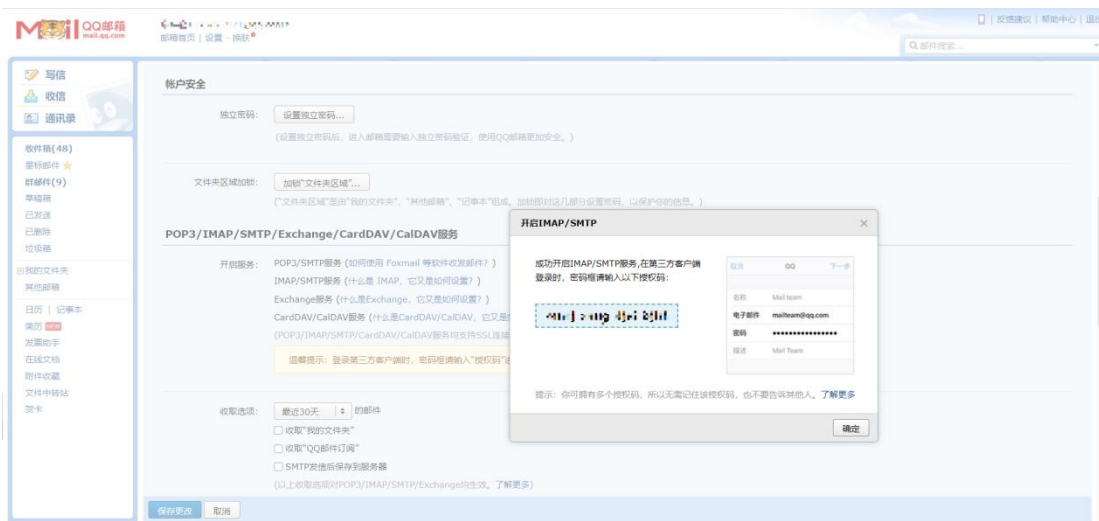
MAIL QQ邮箱 mail.qq.com

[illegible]
邮箱首页 | 设置 - 换肤

| 反馈建议 | 帮助中心 | 退出

邮件搜索...

写信
收信
通讯录

收件箱(48)
星标邮件
群邮件(9)
草稿箱
已发送
已删除
垃圾箱

我的文件夹
其他邮箱

日历 | 记事本
简历 NEW
发票助手
在线文档
附件收藏
文件中转站
贺卡

帐户安全

独立密码: 设置独立密码...
(设置独立密码后，进入邮箱需要输入独立密码验证，使用QQ邮箱更加安全。)

文件夹区域加锁: 加锁"文件夹区域"...
("文件夹区域"是由"我的文件夹"、"其他邮箱"、"记事本"组成。加锁即对这几部分设置密码，以保护你的信息。)

POP3/IMAP/SMTP/Exchange/CardDAV/CalDAV服务

开启服务: POP3/SMTP服务 (如何使用 Foxmail 等软件收发邮件?)
IMAP/SMTP服务 (什么是 IMAP，它又是如何设置?)
Exchange服务 (什么是Exchange，它又是如何设置?)
CardDAV/CalDAV服务 (什么是CardDAV/CalDAV，它又是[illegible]
(POP3/IMAP/SMTP/CardDAV/CalDAV服务均支持SSL连接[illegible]

温馨提示: 登录第三方客户端时，密码框请输入"授权码"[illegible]

收取选项: 最近30天 的邮件
收取"我的文件夹"
收取"QQ邮件订阅"
SMTP发信后保存到服务器
(以上收取选项对POP3/IMAP/SMTP/Exchange均生效。了解更多)

保存更改 取消

开启IMAP/SMTP ×

成功开启IMAP/SMTP服务,在第三方客户端登录时，密码框请输入以下授权码:

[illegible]

取消 QQ 下一步
名称 Mail team
电子邮件 mailteam@qq.com
密码 ••••••••••••••••
描述 Mail team

提示: 你可拥有多个授权码，所以无需记住该授权码，也不要告诉其他人。了解更多

确定